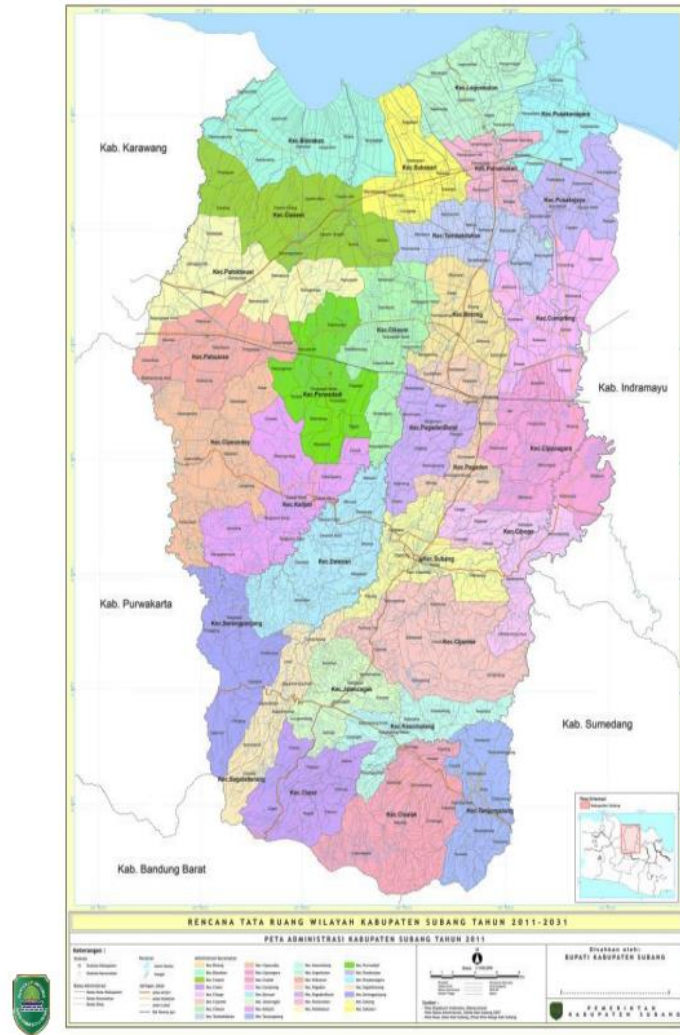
Kab. Karawang

Kec. Legonkulon

Kec. Pusakanagara

Kec. Blanakan

Kec. Sukasari

Kec. Pamanukan

Kec. Ciasem

Kec. Pusakajaya

Kec. Tambakdahan

Kec. Patokbeusi

Kec. Binong

Kec. Compreng

Kec. Cikaum

Kec. Pabuaran

Kec. Purwadadi

Kab. Indramayu

Kec. Pagaden Barat

Kec. Cipunagara

Kec. Cipeundeuy

Kec. Pagaden

Kec. Kalijati

Kec. Cibogo

Kec. Dawuan

Kec. Subang

Kab. Purwakarta

Kec. Serangpanjang

Kec. Cijambe

Kec. Jalancagak

Kec. Kasomalang

Kab. Sumedang

Kec. Sagalaherang

Kec. Ciater

Kec. Cisalak

Kec. Tanjungsiang

Kab. Bandung Barat

RENCANA TATA RUANG WILAYAH KABUPATEN SUBANG TAHUN 2011-2031

PETA ADMINISTRASI KABUPATEN SUBANG TAHUN 2011

Keterangan :

Disahkan oleh:
BUPATI KABUPATEN SUBANG

PEMERINTAH
KABUPATEN SUBANG

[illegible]